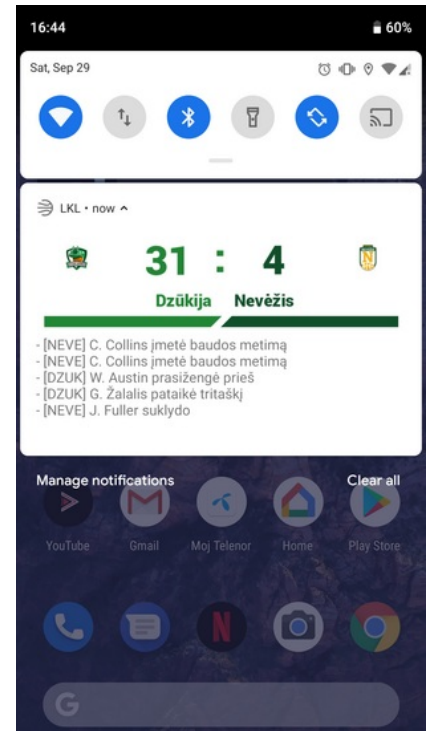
16:44
60%

Sat, Sep 29

LKL • now ^

31 : 4

Dzūkija Nevėžis

- [NEVE] C. Collins įmetė baudos metimą
- [NEVE] C. Collins įmetė baudos metimą
- [DZUK] W. Austin prasižengė prieš
- [DZUK] G. Žalalis pataikė tritaškį
- [NEVE] J. Fuller suklydo

Manage notifications

Clear all

YouTube Gmail Moj Telenor Home Play Store

G